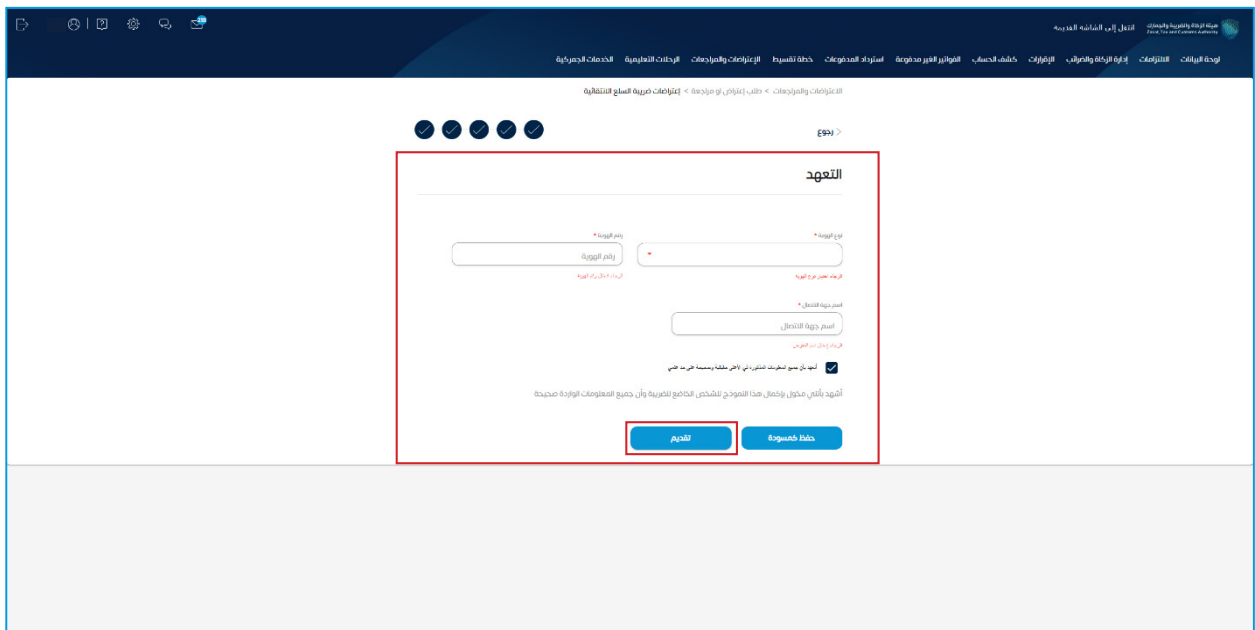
هيئة الزكاة والضريبة والجمارك
Zakat, Tax and Customs Authority

انتقل إلى الشاشة القديمة

لوحة البيانات الالتزامات إدارة الزكاة والضرائب الإقرارات كشف الحساب الفواتير الغير مدفوعة استرداد المدفوعات خطة تقسيط الاعتراضات والمراجعات الرحلات التعليمية الخدمات الجمركية

الاعتراضات والمراجعات > طلب إعتراض او مراجعة > إعتراضات ضريبة السلع الانتقائية

< رجوع

التعهد

نوع الهوية *

الرجاء تحديد نوع الهوية

رقم الهوية *

رقم الهوية

الرجاء إدخال رقم الهوية

اسم جهة الاتصال *

اسم جهة الاتصال

الرجاء إدخال اسم الشخص

أتعهد بأن جميع المعلومات المذكورة في الأعلى مطابقة وصحيحة على حد علمي

أشهد بأنني مخول بإكمال هذا النموذج للشخص الخاضع للضريبة وأن جميع المعلومات الواردة صحيحة

حفظ كمسودة

تقديم